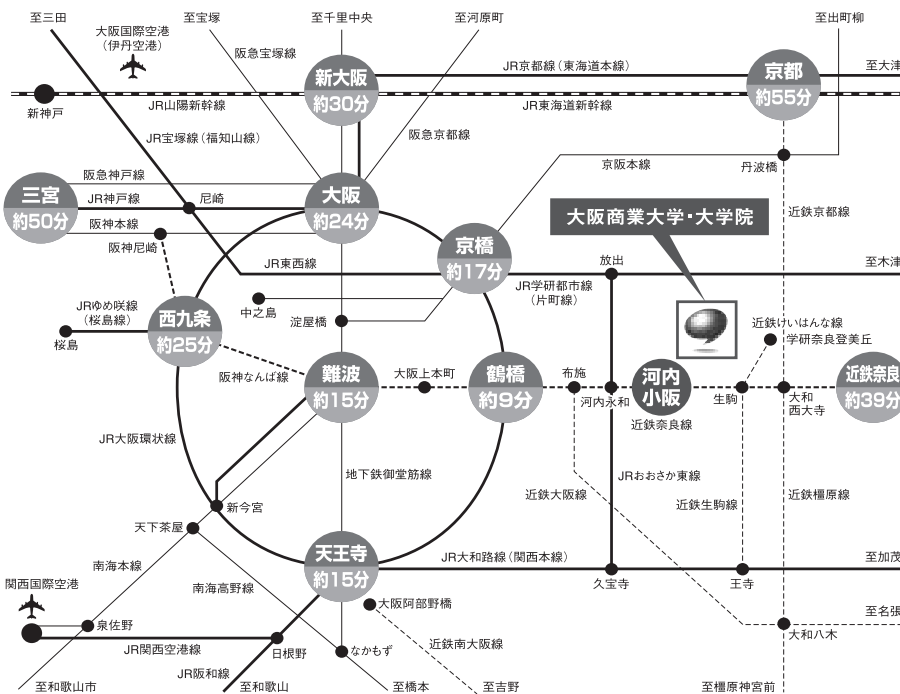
至三田
大阪国際空港
(伊丹空港)
至宝塚
阪急宝塚線
至千里中央
至河原町
至出町柳
新大阪
約30分
JR京都線(東海道本線)
京都
約55分
至大津
新神戸
JR山陽新幹線
JR東海道新幹線
JR宝塚線(福知山線)
阪急京都線
阪急神戸線
京阪本線
丹波橋
三宮
約50分
JR神戸線
尼崎
大阪
約24分
近鉄京都線
阪神本線
大阪商業大学・大学院
阪神尼崎
京橋
約17分
放出
JR東西線
至木津
JRゆめ咲線
(桜島線)
JR学研都市線
(片町線)
中之島
西九条
約25分
淀屋橋
近鉄けいはんな線
学研奈良登美丘
桜島
阪神なんば線
難波
約15分
大阪上本町
鶴橋
約9分
布施
河内
小阪
生駒
大和
西大寺
近鉄奈良
約39分
河内永和
近鉄奈良線
JR大阪環状線
地下鉄御堂筋線
JRおおさか東線
近鉄大阪線
近鉄生駒線
近鉄橿原線
新今宮
天下茶屋
天王寺
約15分
JR大和路線(関西本線)
至加茂
南海本線
久宝寺
王寺
関西国際空港
南海高野線
大阪阿部野橋
至名張
泉佐野
JR関西空港線
日根野
なかもず
近鉄南大阪線
大和八木
JR阪和線
至和歌山市
至和歌山
至橋本
至吉野
至橿原神宮前